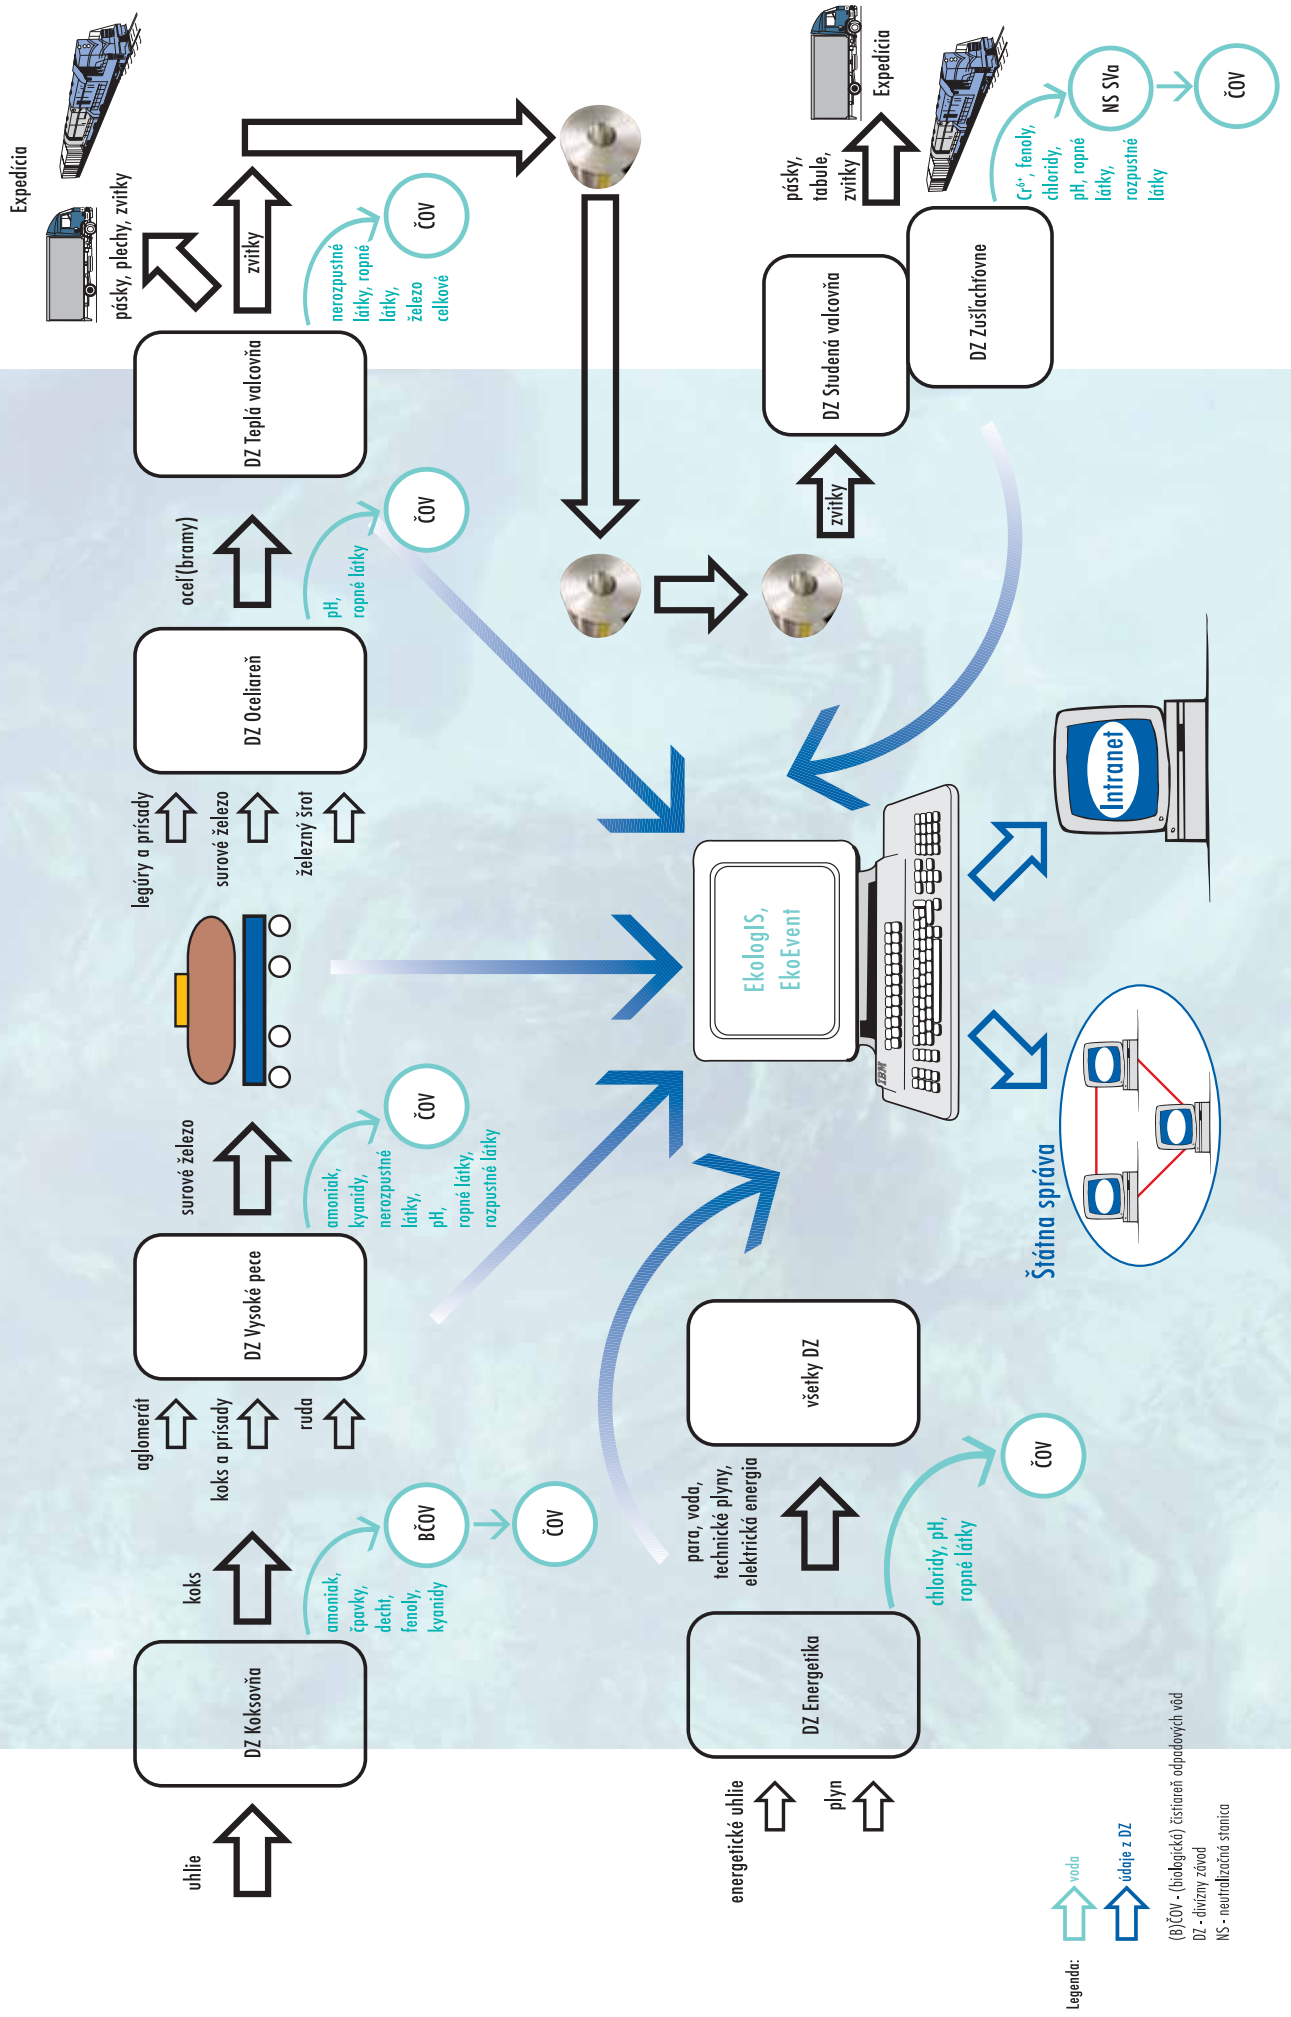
uhlie

DZ Koksovňa

koks

amoniak, čpavky, decht, fenoly, kyanidy

BČOV

ČOV

aglomerát

koks a prísady

ruda

DZ Vysoké pece

surové železo

amoniak, kyanidy, nerozpustné látky, pH, ropné látky, rozpustné látky

ČOV

legúry a prísady

surové železo

železný šrot

DZ Oceliareň

oceľ (bramy)

pH, ropné látky

ČOV

DZ Teplá valcovňa

zvitky

nerozpustné látky, ropné látky, železo celkové

ČOV

pásky, plechy, zvitky

Expedícia

zvitky

DZ Studená valcovňa

DZ Zušľachťovne

pásky, tabule, zvitky

Expedícia

$Cr^{6+}$, fenoly, chloridy, pH, ropné látky, rozpustné látky

NS SVa

ČOV

EkologIS, EkoEvent

IBM

Intranet

Štátna správa

energetické uhlie

plyn

DZ Energetika

para, voda, technické plyny, elektrická energia

všetky DZ

chloridy, pH, ropné látky

ČOV

Legenda:

voda

údaje z DZ

(B)ČOV - (biologická) čistiareň odpadových vôd
DZ - divízny závod
NS - neutralizačná stanica